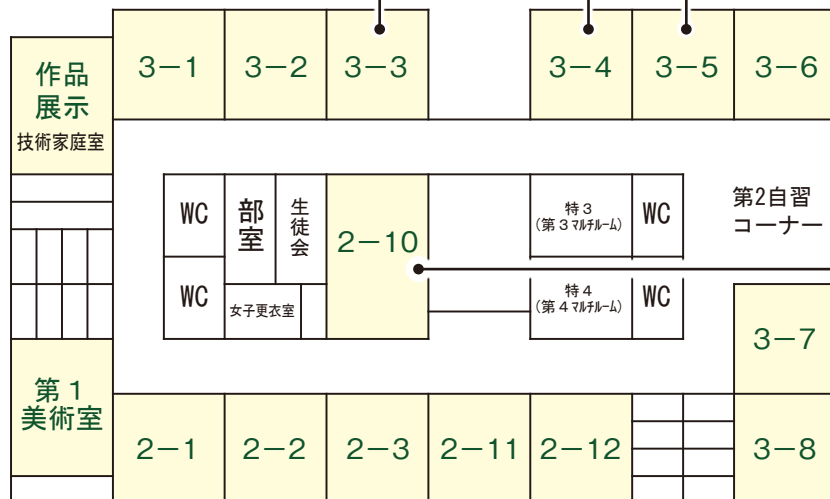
作品
展示
技術家庭室

3−1

3−2

3−3

3−4

3−5

3−6

WC

部室

生徒会

2−10

特３
（第３マルチルーム）

WC

第2自習
コーナー

WC

女子更衣室

特４
（第４マルチルーム）

WC

3−7

第１
美術室

2−1

2−2

2−3

2−11

2−12

3−8